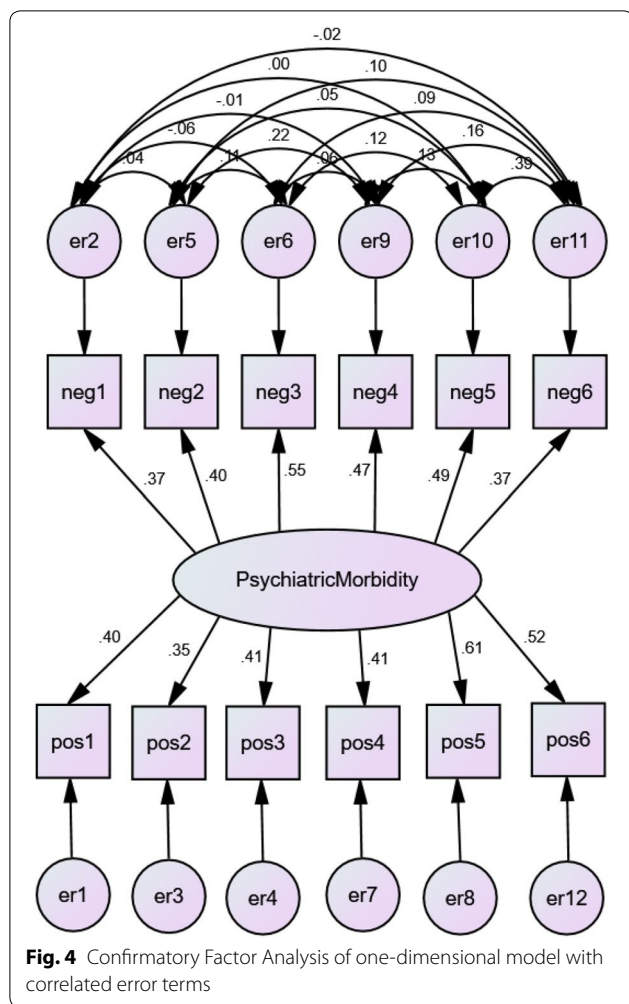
-.02
.00
.10
-.01
.05
.09
-.06
.22
.12
.16
.04
.11
.06
.13
.39

er2
er5
er6
er9
er10
er11

neg1
neg2
neg3
neg4
neg5
neg6

.37
.40
.55
.47
.49
.37

PsychiatricMorbidity

.40
.35
.41
.41
.61
.52

pos1
pos2
pos3
pos4
pos5
pos6

er1
er3
er4
er7
er8
er12

**Fig. 4** Confirmatory Factor Analysis of one-dimensional model with correlated error terms